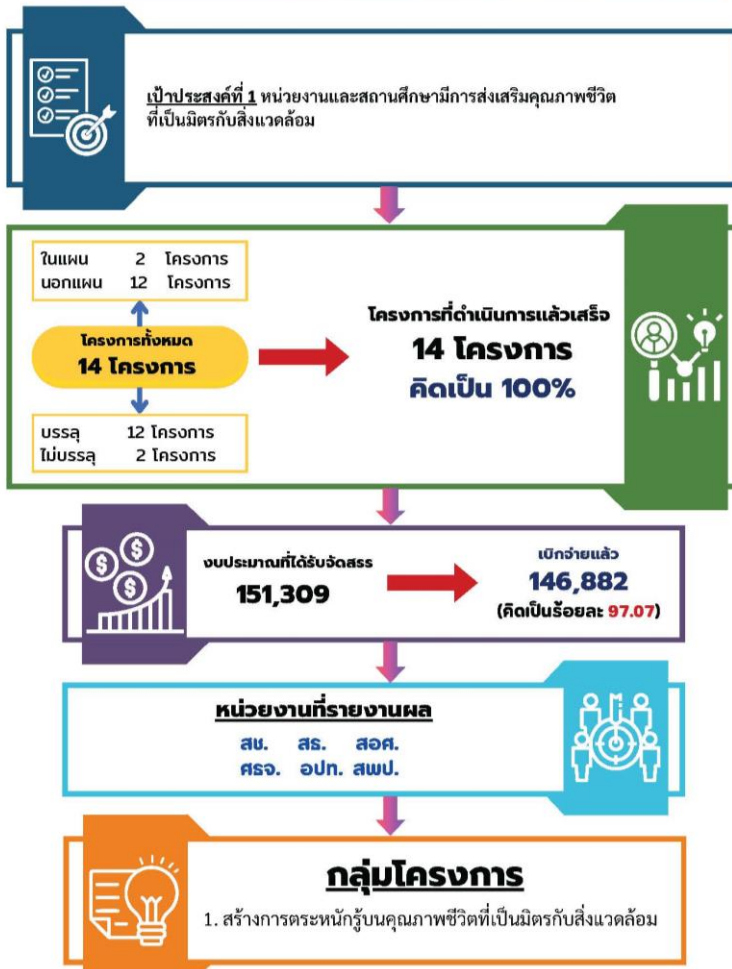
เป้าประสงค์ที่ 1 หน่วยงานและสถานศึกษามีการส่งเสริมคุณภาพชีวิตที่เป็นมิตรกับสิ่งแวดล้อม

ในแผน 2 โครงการ
นอกแผน 12 โครงการ

โครงการทั้งหมด
14 โครงการ

บรรลุ 12 โครงการ
ไม่บรรลุ 2 โครงการ

โครงการที่ดำเนินการแล้วเสร็จ
14 โครงการ
คิดเป็น 100%

งบประมาณที่ได้รับจัดสรร
151,309

เบิกจ่ายแล้ว
146,882
(คิดเป็นร้อยละ 97.07)

หน่วยงานที่รายงานผล
สข. สธ. สอศ.
ศธจ. อปท. สพป.

กลุ่มโครงการ
1. สร้างการตระหนักรู้บนคุณภาพชีวิตที่เป็นมิตรกับสิ่งแวดล้อม